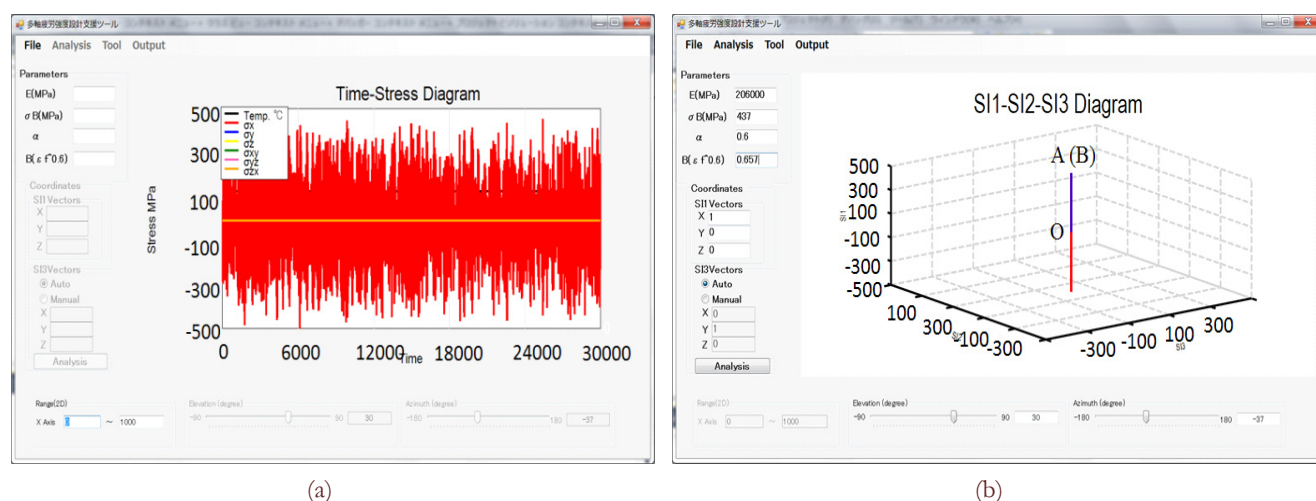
多軸疲労強度設計支援ツール

File Analysis Tool Output

Parameters
E(MPa)
σ B(MPa)
α
B( ε f^0.6)

Coordinates
SI1 Vectors
X
Y
Z

SI3Vectors
Auto
Manual
X
Y
Z

Analysis

Time-Stress Diagram

Temp. ℃
σx
σy
σz
σxy
σyz
σzx

500
300
100
-100
-300
-500

Stress MPa

0 6000 12000 18000 24000 30000
Time

Range(2D)
X Axis 1 ~ 1000

Elevation (degree)
-90 90 30

Azimuth (degree)
-180 180 -37

(a)

多軸疲労強度設計支援ツール

File Analysis Tool Output

Parameters
E(MPa) 206000
σ B(MPa) 437
α 0.6
B( ε f^0.6) 0.657

Coordinates
SI1 Vectors
X 1
Y 0
Z 0

SI3Vectors
Auto
Manual
X 0
Y 1
Z 0

Analysis

SI1-SI2-SI3 Diagram

A (B)
O

500
300
100
-100
-300
-500

SI1

100
300
-100
-300
SI2

300
100
-100
-300
SI3

Range(2D)
X Axis 0 ~ 1000

Elevation (degree)
-90 90 30

Azimuth (degree)
-180 180 -37

(b)